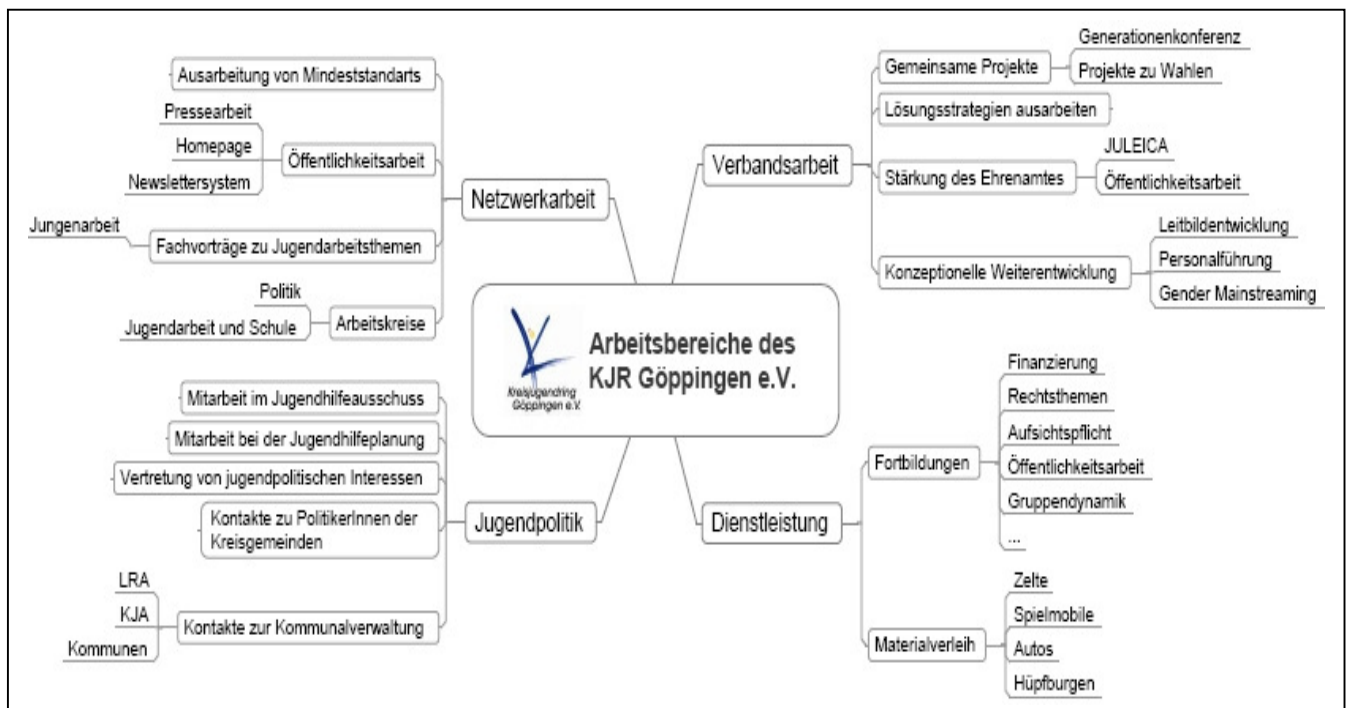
Arbeitsbereiche des KJR Göppingen e.V.

Kreisjugendring Göppingen e.V.

Netzwerkarbeit

Ausarbeitung von Mindeststandarts

Öffentlichkeitsarbeit

Pressearbeit

Homepage

Newslettersystem

Fachvorträge zu Jugendarbeitsthemen

Jungenarbeit

Arbeitskreise

Politik

Jugendarbeit und Schule

Verbandsarbeit

Gemeinsame Projekte

Generationenkonferenz

Projekte zu Wahlen

Lösungsstrategien ausarbeiten

Stärkung des Ehrenamtes

JULEICA

Öffentlichkeitsarbeit

Konzeptionelle Weiterentwicklung

Leitbildentwicklung

Personalführung

Gender Mainstreaming

Jugendpolitik

Mitarbeit im Jugendhilfeausschuss

Mitarbeit bei der Jugendhilfeplanung

Vertretung von jugendpolitischen Interessen

Kontakte zu PolitikerInnen der Kreisgemeinden

Kontakte zur Kommunalverwaltung

LRA

KJA

Kommunen

Dienstleistung

Fortbildungen

Finanzierung

Rechtsthemen

Aufsichtspflicht

Öffentlichkeitsarbeit

Gruppendynamik

...

Materialverleih

Zelte

Spielmobile

Autos

Hüpfburgen